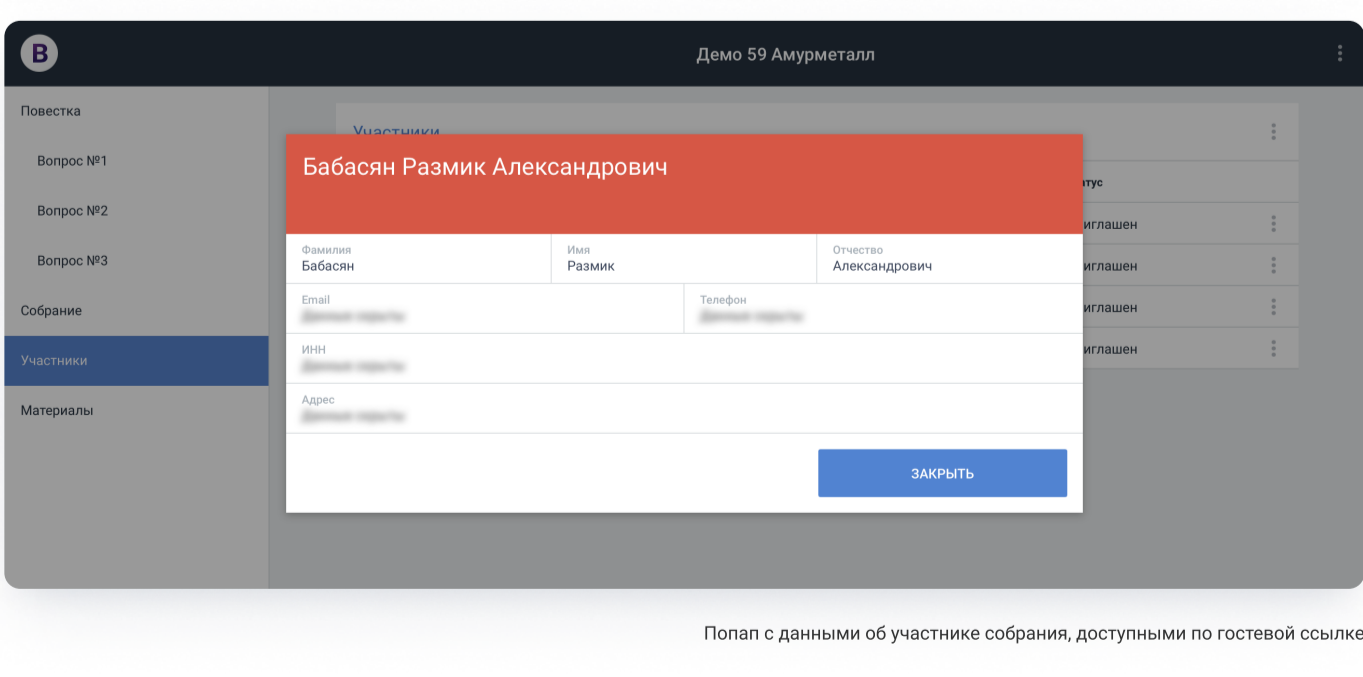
B

Демо 59 Амурметалл

Повестка

Вопрос №1

Вопрос №2

Вопрос №3

Собрание

Участники

Материалы

Участники

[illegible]тус

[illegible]иглашен

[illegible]иглашен

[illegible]иглашен

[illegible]иглашен

Бабасян Размик Александрович

Фамилия
Бабасян

Имя
Размик

Отчество
Александрович

Email
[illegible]

Телефон
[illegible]

ИНН
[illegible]

Адрес
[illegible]

ЗАКРЫТЬ

Попап с данными об участнике собрания, доступными по гостевой ссылке